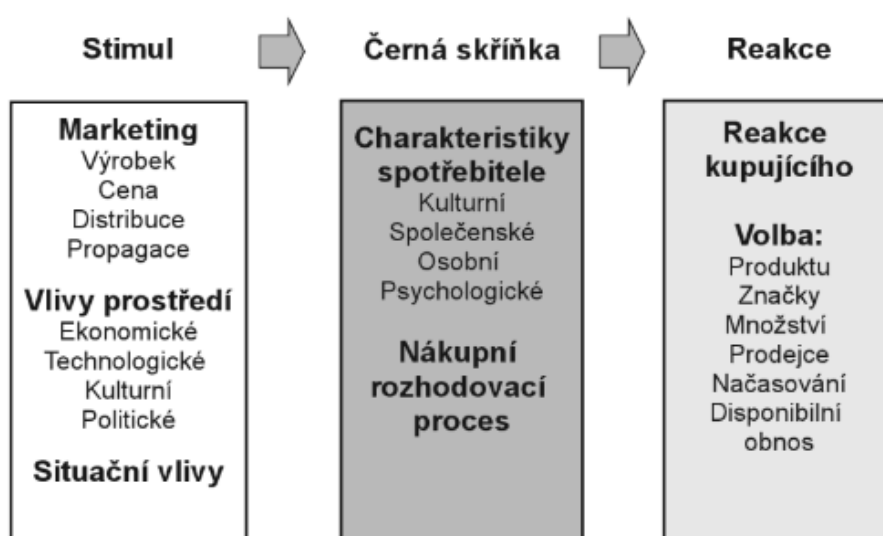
Stimul

Marketing
Výrobek
Cena
Distribuce
Propagace

Vlivy prostředí
Ekonomické
Technologické
Kulturní
Politické

Situační vlivy

Černá skříňka

Charakteristiky spotřebitele
Kulturní
Společenské
Osobní
Psychologické

Nákupní rozhodovací proces

Reakce

Reakce kupujícího

Volba:
Produktu
Značky
Množství
Prodejce
Načasování
Disponibilní obnos